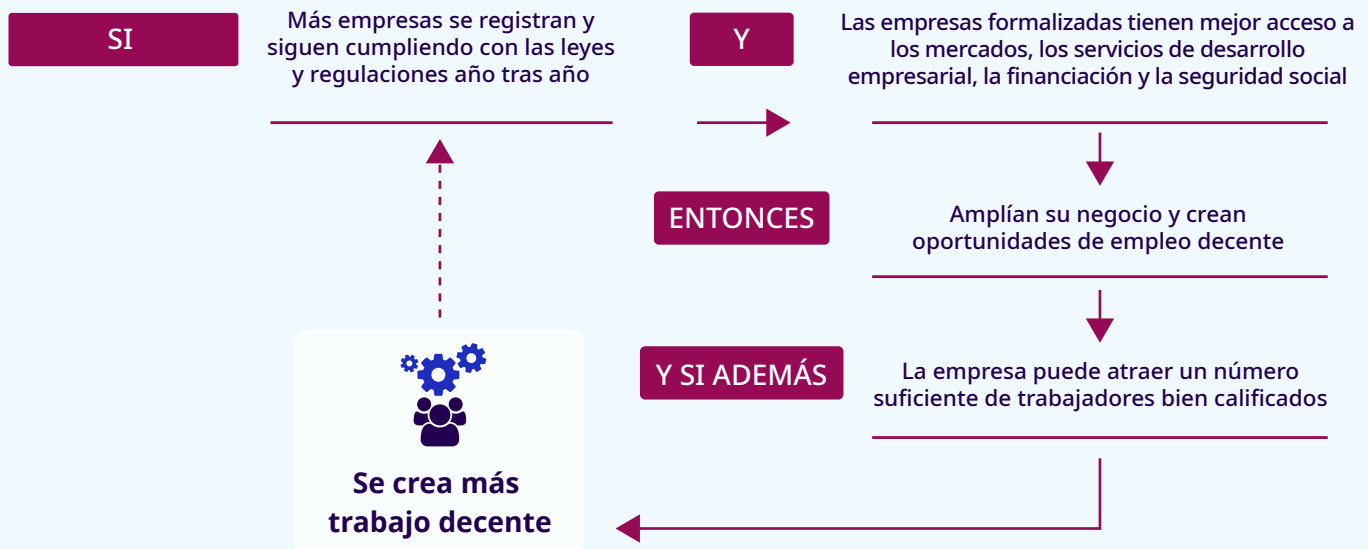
SI

Más empresas se registran y siguen cumpliendo con las leyes y regulaciones año tras año

Y

Las empresas formalizadas tienen mejor acceso a los mercados, los servicios de desarrollo empresarial, la financiación y la seguridad social

ENTONCES

Amplían su negocio y crean oportunidades de empleo decente

Y SI ADEMÁS

La empresa puede atraer un número suficiente de trabajadores bien calificados

Se crea más trabajo decente